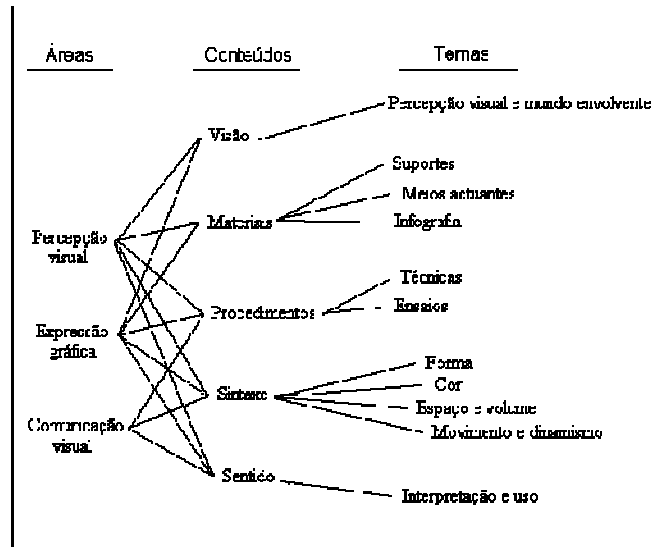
Áreas

Conteúdos

Temas

Visão

Percepção visual e mundo envolvente

Materiais

Suportes

Meios actuantes

Infografia

Percepção visual

Expressão gráfica

Comunicação visual

Procedimentos

Técnicas

Ensaios

Síntese

Forma

Cor

Espaço e volume

Movimento e dinamismo

Sentido

Interpretação e uso